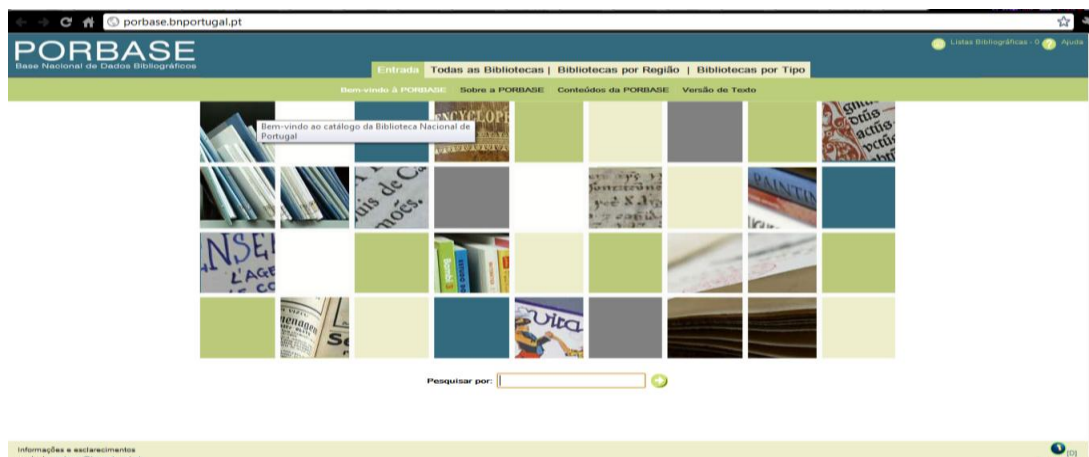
porbase.bnportugal.pt

PORBASE
Base Nacional de Dados Bibliográficos

Listas Bibliográficas - 0 Ajuda

Entrada | Todas as Bibliotecas | Bibliotecas por Região | Bibliotecas por Tipo

Bem-vindo à PORBASE Sobre a PORBASE Conteúdos da PORBASE Versão de Texto

Bem-vindo ao catálogo da Biblioteca Nacional de Portugal

Pesquisar por:

Informações e esclarecimentos

[0]